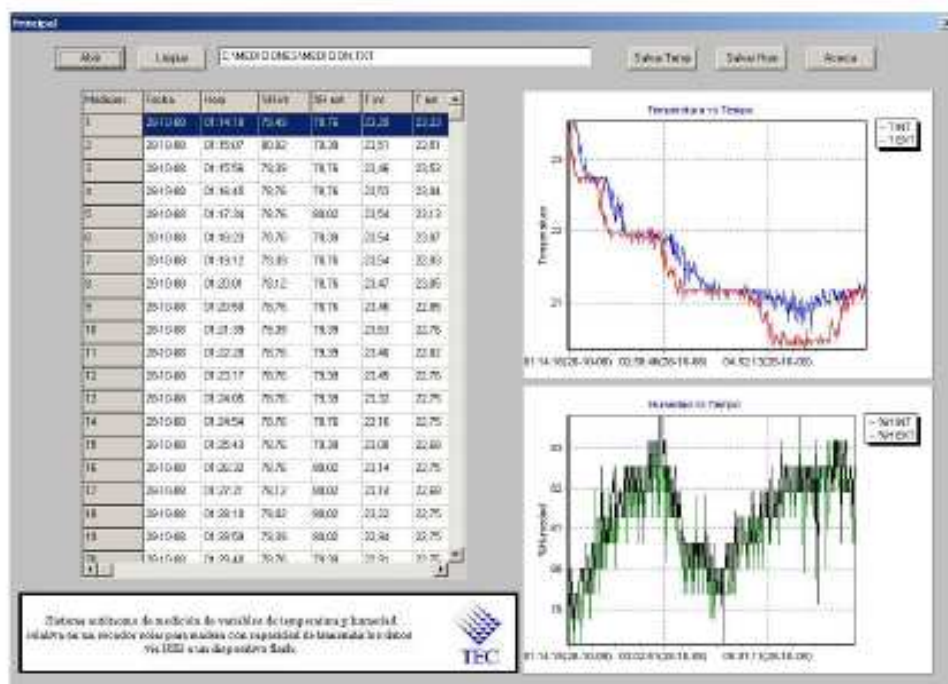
Principal

Abrir Limpiar C:\MEDICIONES\MEDICION.TXT Salvar Temp Salvar Hum Acerca

| Medicion | Fecha | Hora | %H int | %H ext | T int | T ext |
|---|---|---|---|---|---|---|
| 1 | 28-10-08 | 01:14:18 | 79,45 | 78,76 | 23,28 | 23,22 |
| 2 | 28-10-08 | 01:15:07 | 80,82 | 79,39 | 23,51 | 22,81 |
| 3 | 28-10-08 | 01:15:56 | 79,39 | 79,39 | 23,46 | 22,82 |
| 4 | 28-10-08 | 01:16:45 | 79,76 | 78,76 | 23,53 | 22,84 |
| 5 | 28-10-08 | 01:17:34 | 79,76 | 80,02 | 23,54 | 23,13 |
| 6 | 28-10-08 | 01:18:23 | 79,76 | 79,39 | 23,54 | 22,87 |
| 7 | 28-10-08 | 01:19:12 | 79,83 | 78,76 | 23,54 | 22,83 |
| 8 | 28-10-08 | 01:20:01 | 79,12 | 78,76 | 23,47 | 22,85 |
| 9 | 28-10-08 | 01:20:50 | 79,76 | 79,76 | 23,48 | 22,86 |
| 10 | 28-10-08 | 01:21:39 | 79,39 | 79,39 | 23,53 | 22,76 |
| 11 | 28-10-08 | 01:22:28 | 79,76 | 79,39 | 23,48 | 22,82 |
| 12 | 28-10-08 | 01:23:17 | 79,76 | 79,39 | 23,45 | 22,75 |
| 13 | 28-10-08 | 01:24:05 | 79,76 | 79,39 | 23,32 | 22,75 |
| 14 | 28-10-08 | 01:24:54 | 79,76 | 78,76 | 23,16 | 22,75 |
| 15 | 28-10-08 | 01:25:43 | 79,76 | 79,39 | 23,08 | 22,69 |
| 16 | 28-10-08 | 01:26:32 | 79,76 | 80,02 | 23,14 | 22,75 |
| 17 | 28-10-08 | 01:27:21 | 79,12 | 80,02 | 23,14 | 22,69 |
| 18 | 28-10-08 | 01:28:10 | 79,82 | 80,02 | 23,22 | 22,75 |
| 19 | 28-10-08 | 01:28:59 | 79,39 | 80,02 | 22,94 | 22,75 |
| 20 | 28-10-08 | 01:29:48 | 79,76 | 79,39 | 23,21 | 22,75 |

Sistema autónomo de medición de variables de temperatura y humedad relativa en un recinto solar para maderas con capacidad de transmitir los datos vía RS232 a un dispositivo fijo.

TEC

Temperatura vs Tiempo
T INT
T EXT
Temperatura
23
22
21
01:14:18(28-10-08) 02:59:46(28-10-08) 04:52:13(28-10-08)

Humedad vs Tiempo
%H INT
%H EXT
%Humedad
83
82
81
80
79
01:14:18(28-10-08) 03:02:51(28-10-08) 04:51:13(28-10-08)